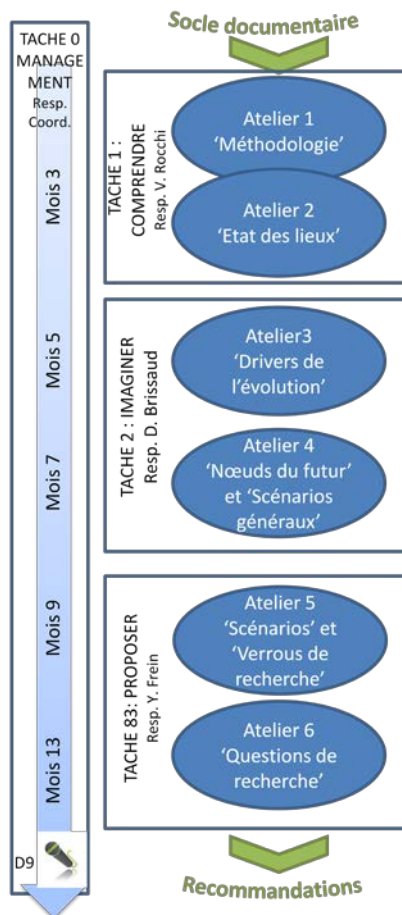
TACHE 0 MANAGEMENT
Resp. Coord.

Mois 3

Mois 5

Mois 7

Mois 9

Mois 13

D9

Socle documentaire

TACHE 1 : COMPRENDRE
Resp. V. Rocchi

Atelier 1
'Méthodologie'

Atelier 2
'Etat des lieux'

TACHE 2 : IMAGINER
Resp. D. Brissaud

Atelier3
'Drivers de l'évolution'

Atelier 4
'Nœuds du futur' et 'Scénarios généraux'

TACHE 83: PROPOSER
Resp. Y. Frein

Atelier 5
'Scénarios' et 'Verrous de recherche'

Atelier 6
'Questions de recherche'

Recommandations